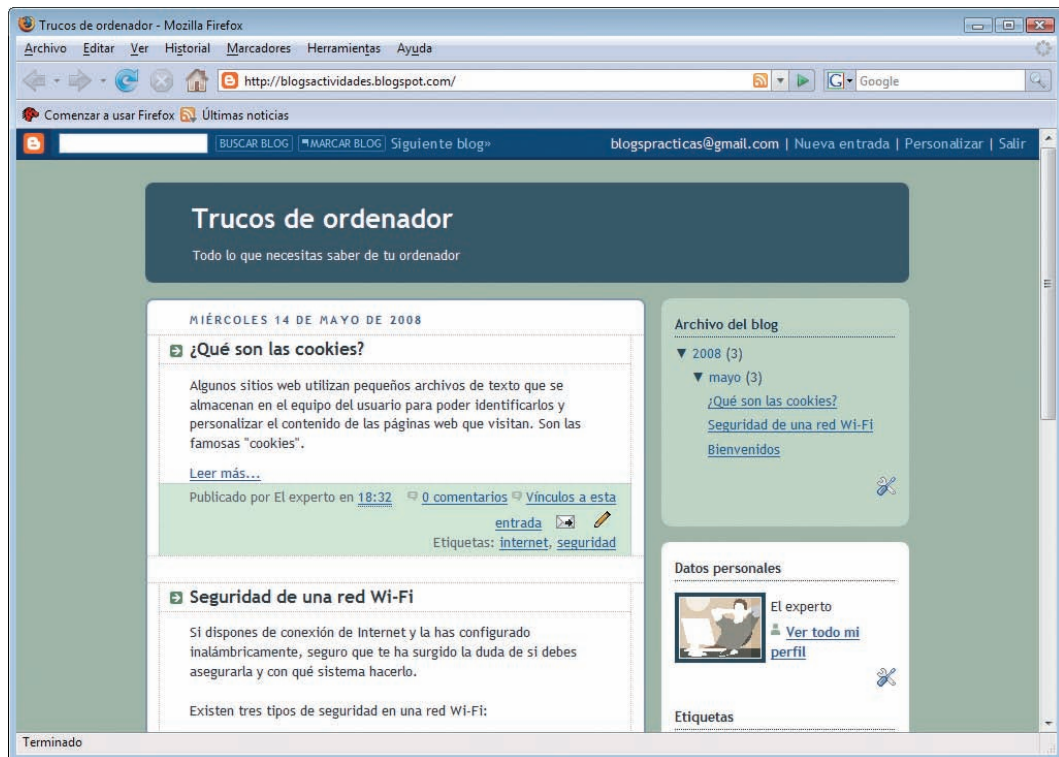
Trucos de ordenador - Mozilla Firefox

Archivo Editar Ver Historial Marcadores Herramientas Ayuda

http://blogsactividades.blogspot.com/

Google

Comenzar a usar Firefox Últimas noticias

BUSCAR BLOG MARCAR BLOG Siguiente blog»

blogspracticas@gmail.com | Nueva entrada | Personalizar | Salir

Trucos de ordenador

Todo lo que necesitas saber de tu ordenador

MIÉRCOLES 14 DE MAYO DE 2008

¿Qué son las cookies?

Algunos sitios web utilizan pequeños archivos de texto que se almacenan en el equipo del usuario para poder identificarlos y personalizar el contenido de las páginas web que visitan. Son las famosas "cookies".

Leer más...

Publicado por El experto en 18:32 0 comentarios Vínculos a esta entrada

Etiquetas: internet, seguridad

Seguridad de una red Wi-Fi

Si dispones de conexión de Internet y la has configurado inalámbricamente, seguro que te ha surgido la duda de si debes asegurarla y con qué sistema hacerlo.

Existen tres tipos de seguridad en una red Wi-Fi:

Archivo del blog

▼ 2008 (3)

▼ mayo (3)

¿Qué son las cookies?

Seguridad de una red Wi-Fi

Bienvenidos

Datos personales

El experto

Ver todo mi perfil

Etiquetas

Terminado